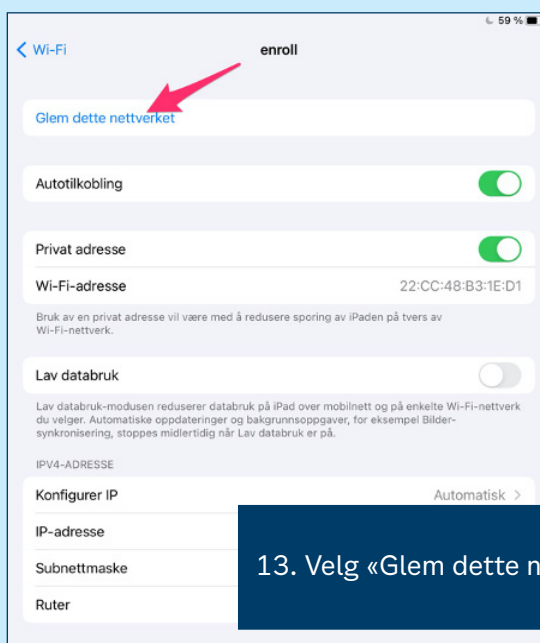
59 %

Wi-Fi

enroll

Glem dette nettverket

Autotilkobling

Privat adresse

Wi-Fi-adresse 22:CC:48:B3:1E:D1

Bruk av en privat adresse vil være med å redusere sporing av iPaden på tvers av Wi-Fi-nettverk.

Lav databruk

Lav databruk-modusen reduserer databruk på iPad over mobilnett og på enkelte Wi-Fi-nettverk du velger. Automatiske oppdateringer og bakgrunnsoppgaver, for eksempel Bilder-synkronisering, stoppes midlertidig når Lav databruk er på.

IPV4-ADRESSE

Konfigurer IP Automatisk

IP-adresse

Subnettmaske

Ruter

13. Velg «Glem dette n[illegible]